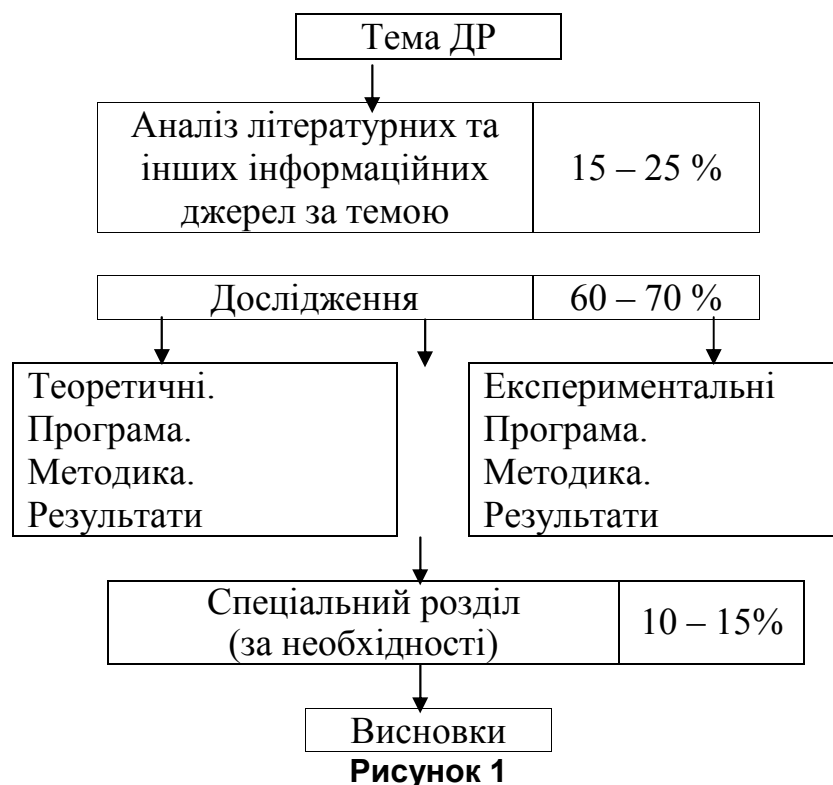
Тема ДР

Аналіз літературних та інших інформаційних джерел за темою

15 – 25 %

Дослідження

60 – 70 %

Теоретичні.
Програма.
Методика.
Результати

Експериментальні
Програма.
Методика.
Результати

Спеціальний розділ (за необхідності)

10 – 15%

Висновки

Рисунок 1